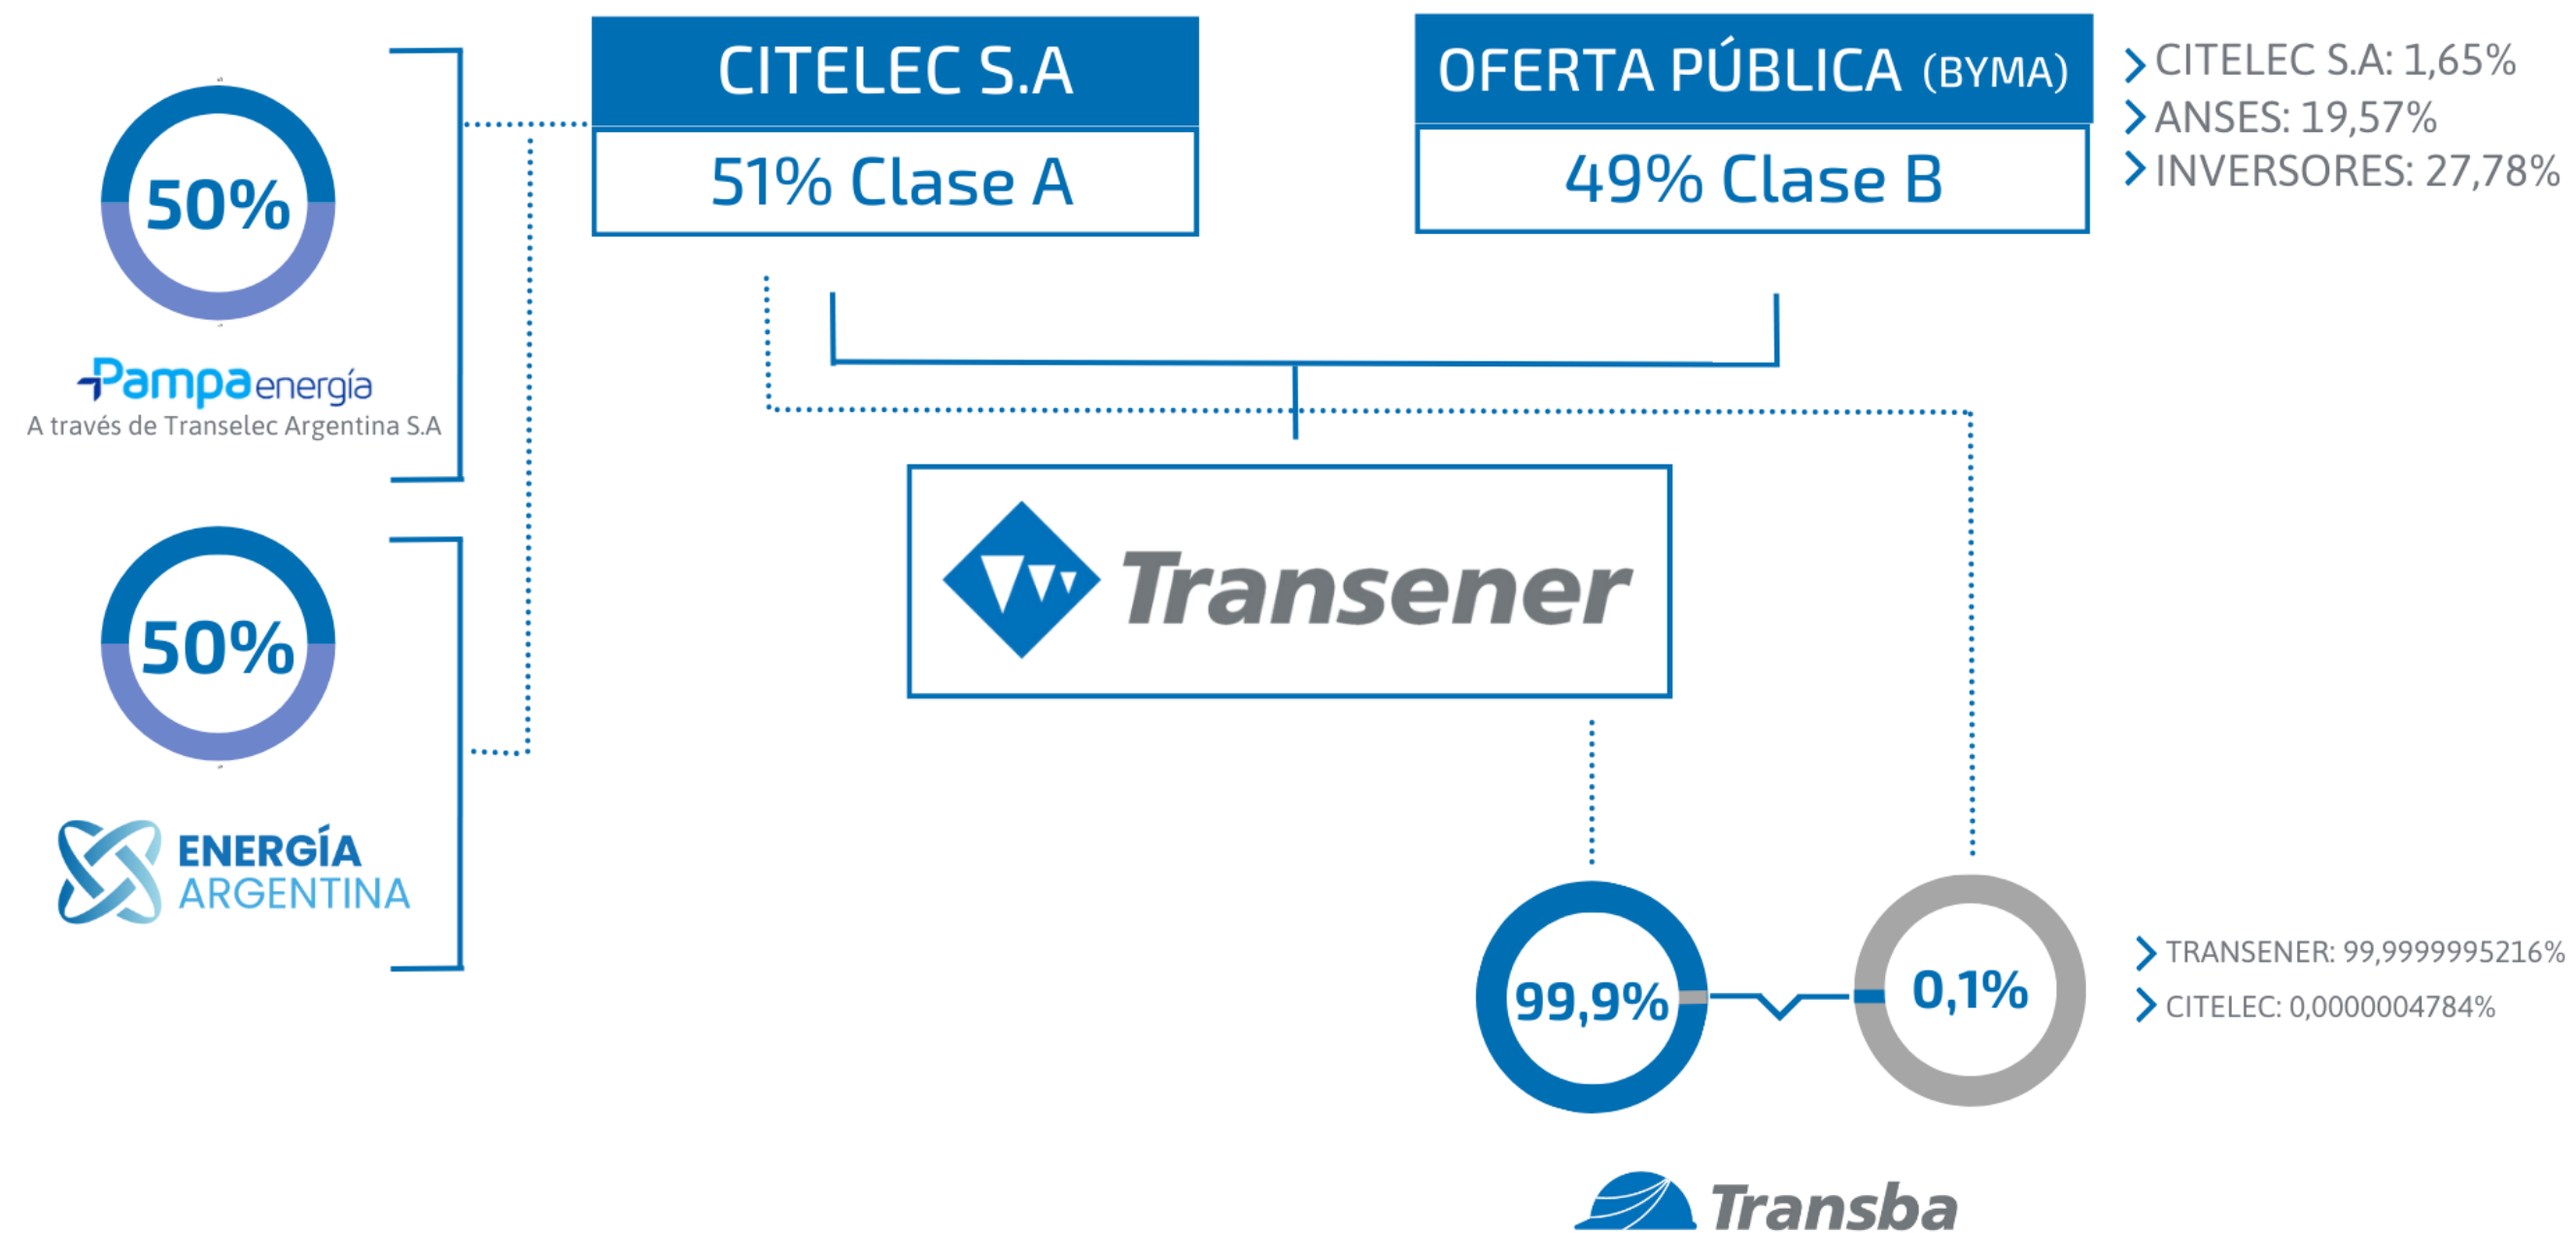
50%

Pampa energía
A través de Transelec Argentina S.A

50%

ENERGÍA ARGENTINA

CITELEC S.A
51% Clase A

OFERTA PÚBLICA (BYMA)
49% Clase B

CITELEC S.A: 1,65%
ANSES: 19,57%
INVERSORES: 27,78%

Transener

99,9%

0,1%

TRANSENER: 99,9999995216%
CITELEC: 0,0000004784%

Transba